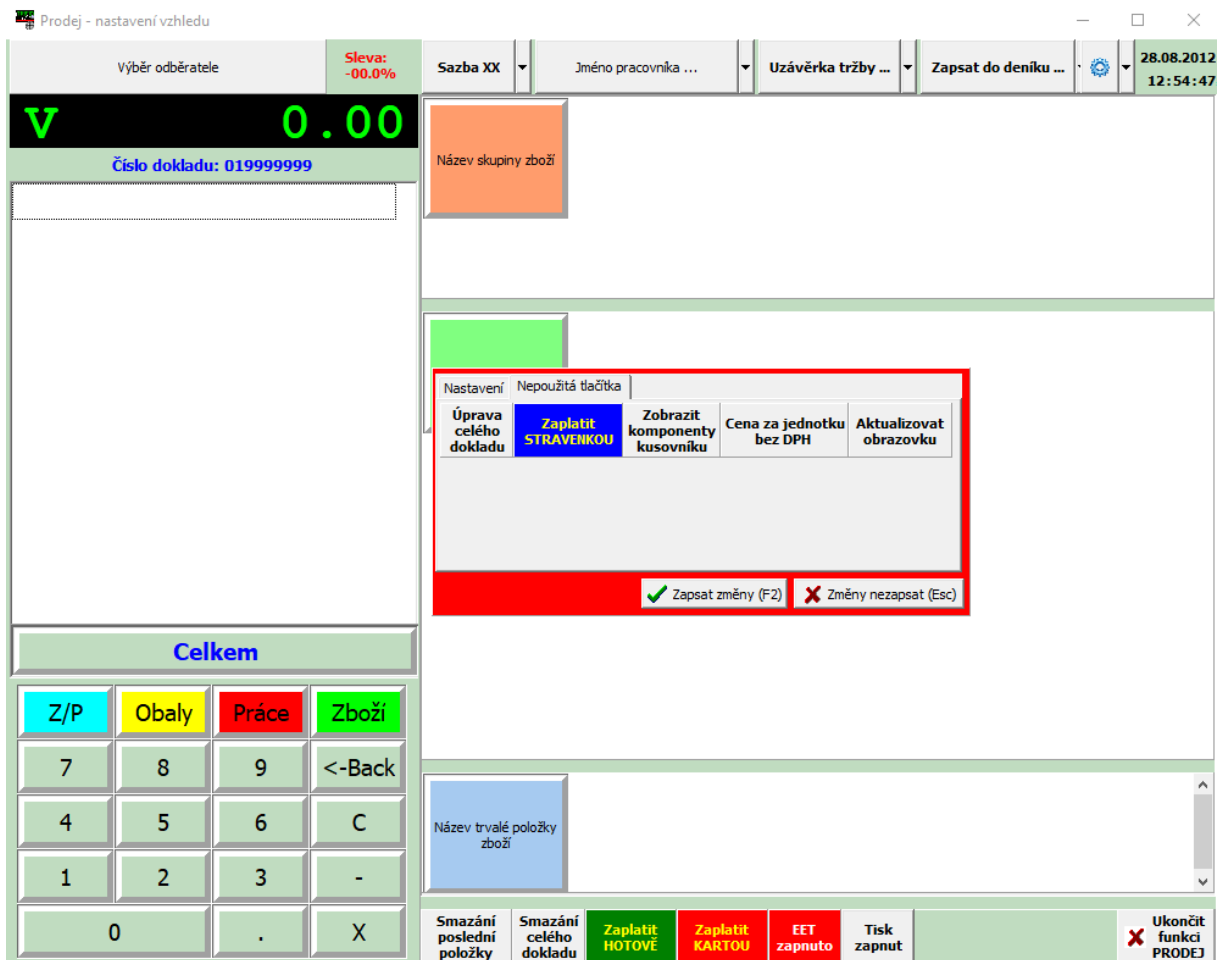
Prodej - nastavení vzhledu

Výběr odběratele

Sleva: -00.0%

Sazba XX

Jméno pracovníka ...

Uzávěrka tržby ...

Zapsat do deníku ...

28.08.2012 12:54:47

V 0.00

Číslo dokladu: 019999999

Název skupiny zboží

Nastavení

Nepoužitá tlačítka

Úprava celého dokladu

Zaplatit STRAVENKOU

Zobrazit komponenty kusovníku

Cena za jednotku bez DPH

Aktualizovat obrazovku

Zapsat změny (F2)

Změny nezapsat (Esc)

Celkem

| Z/P | Obaly | Práce | Zboží |
|---|---|---|---|
| 7 | 8 | 9 | <-Back |
| 4 | 5 | 6 | C |
| 1 | 2 | 3 | - |
| 0 | | . | X |

Název trvalé položky zboží

Smazání poslední položky

Smazání celého dokladu

Zaplatit HOTOVĚ

Zaplatit KARTOU

EET zapnuto

Tisk zapnut

Ukončit funkci PRODEJ